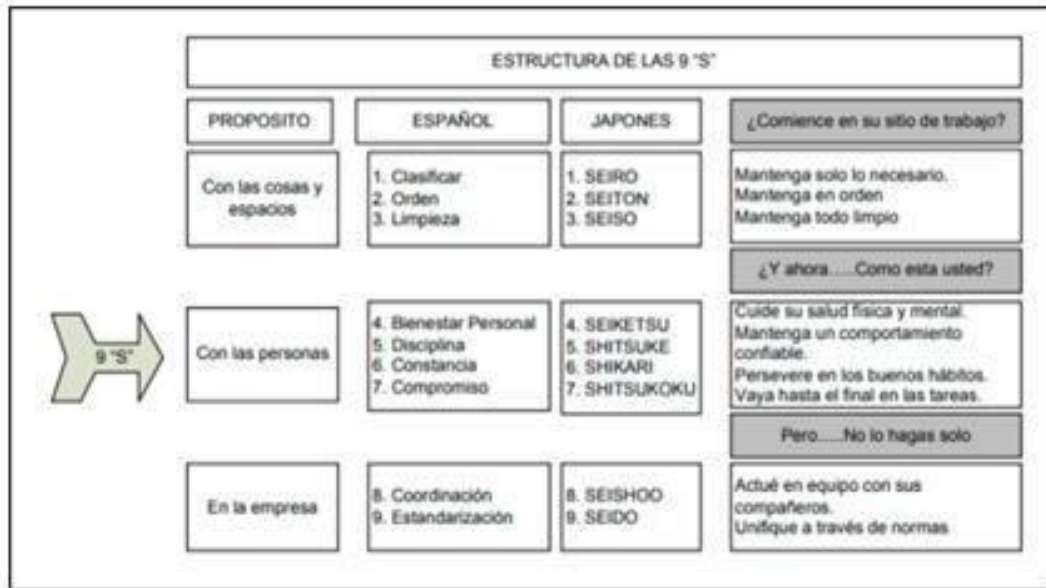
ESTRUCTURA DE LAS 9 "S"

9 "S"

| PROPOSITO | ESPAÑOL | JAPONES | ¿Comience en su sitio de trabajo? |
|---|---|---|---|
| Con las cosas y espacios | 1. Clasificar 2. Orden 3. Limpieza | 1. SEIRO 2. SEITON 3. SEISO | Mantenga solo lo necesario. Mantenga en orden Mantenga todo limpio |
| | | | ¿Y ahora.....Como esta usted? |
| Con las personas | 4. Bienestar Personal 5. Disciplina 6. Constancia 7. Compromiso | 4. SEIKETSU 5. SHITSUKE 6. SHIKARI 7. SHITSUKOKU | Cuide su salud física y mental. Mantenga un comportamiento confiable. Persevere en los buenos hábitos. Vaya hasta el final en las tareas. |
| | | | Pero.....No lo hagas solo |
| En la empresa | 8. Coordinación 9. Estandarización | 8. SEISHOO 9. SEIDO | Actué en equipo con sus compañeros. Unifique a través de normas |